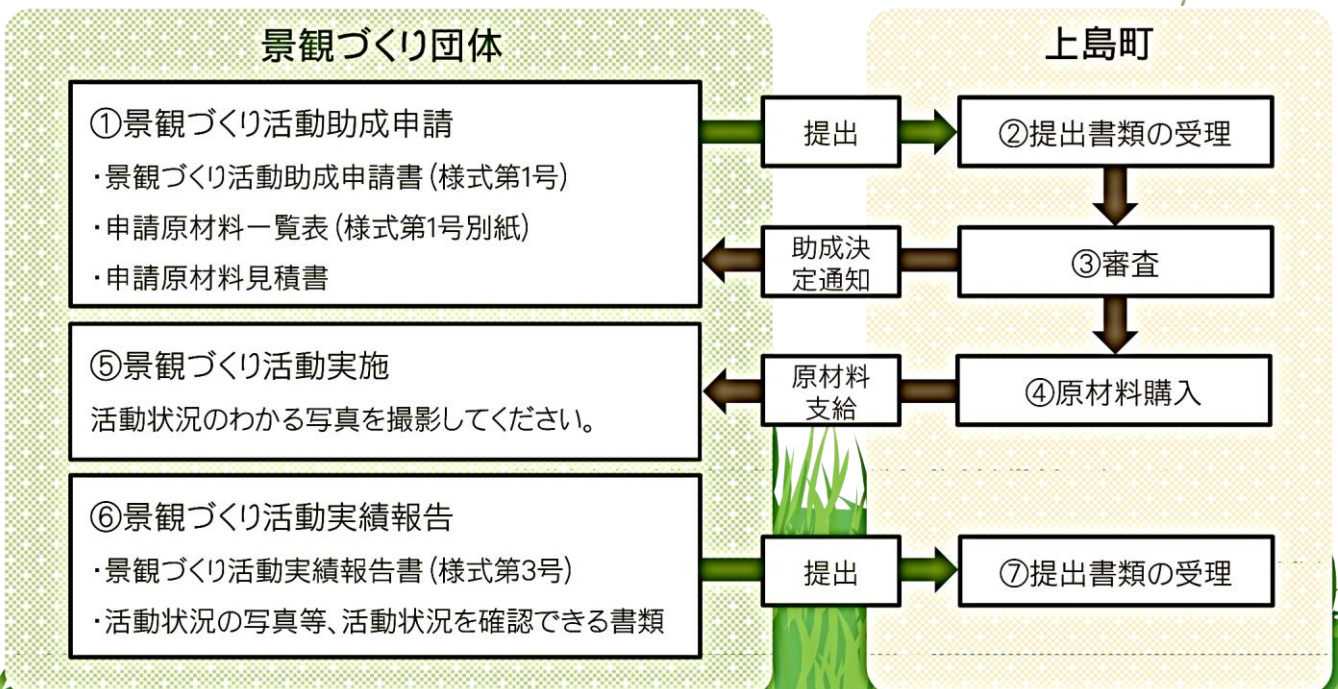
景観づくり団体

上島町

①景観づくり活動助成申請
・景観づくり活動助成申請書（様式第1号）
・申請原材料一覧表（様式第1号別紙）
・申請原材料見積書

提出

②提出書類の受理

助成決定通知

③審査

⑤景観づくり活動実施
活動状況のわかる写真を撮影してください。

原材料支給

④原材料購入

⑥景観づくり活動実績報告
・景観づくり活動実績報告書（様式第3号）
・活動状況の写真等、活動状況を確認できる書類

提出

⑦提出書類の受理